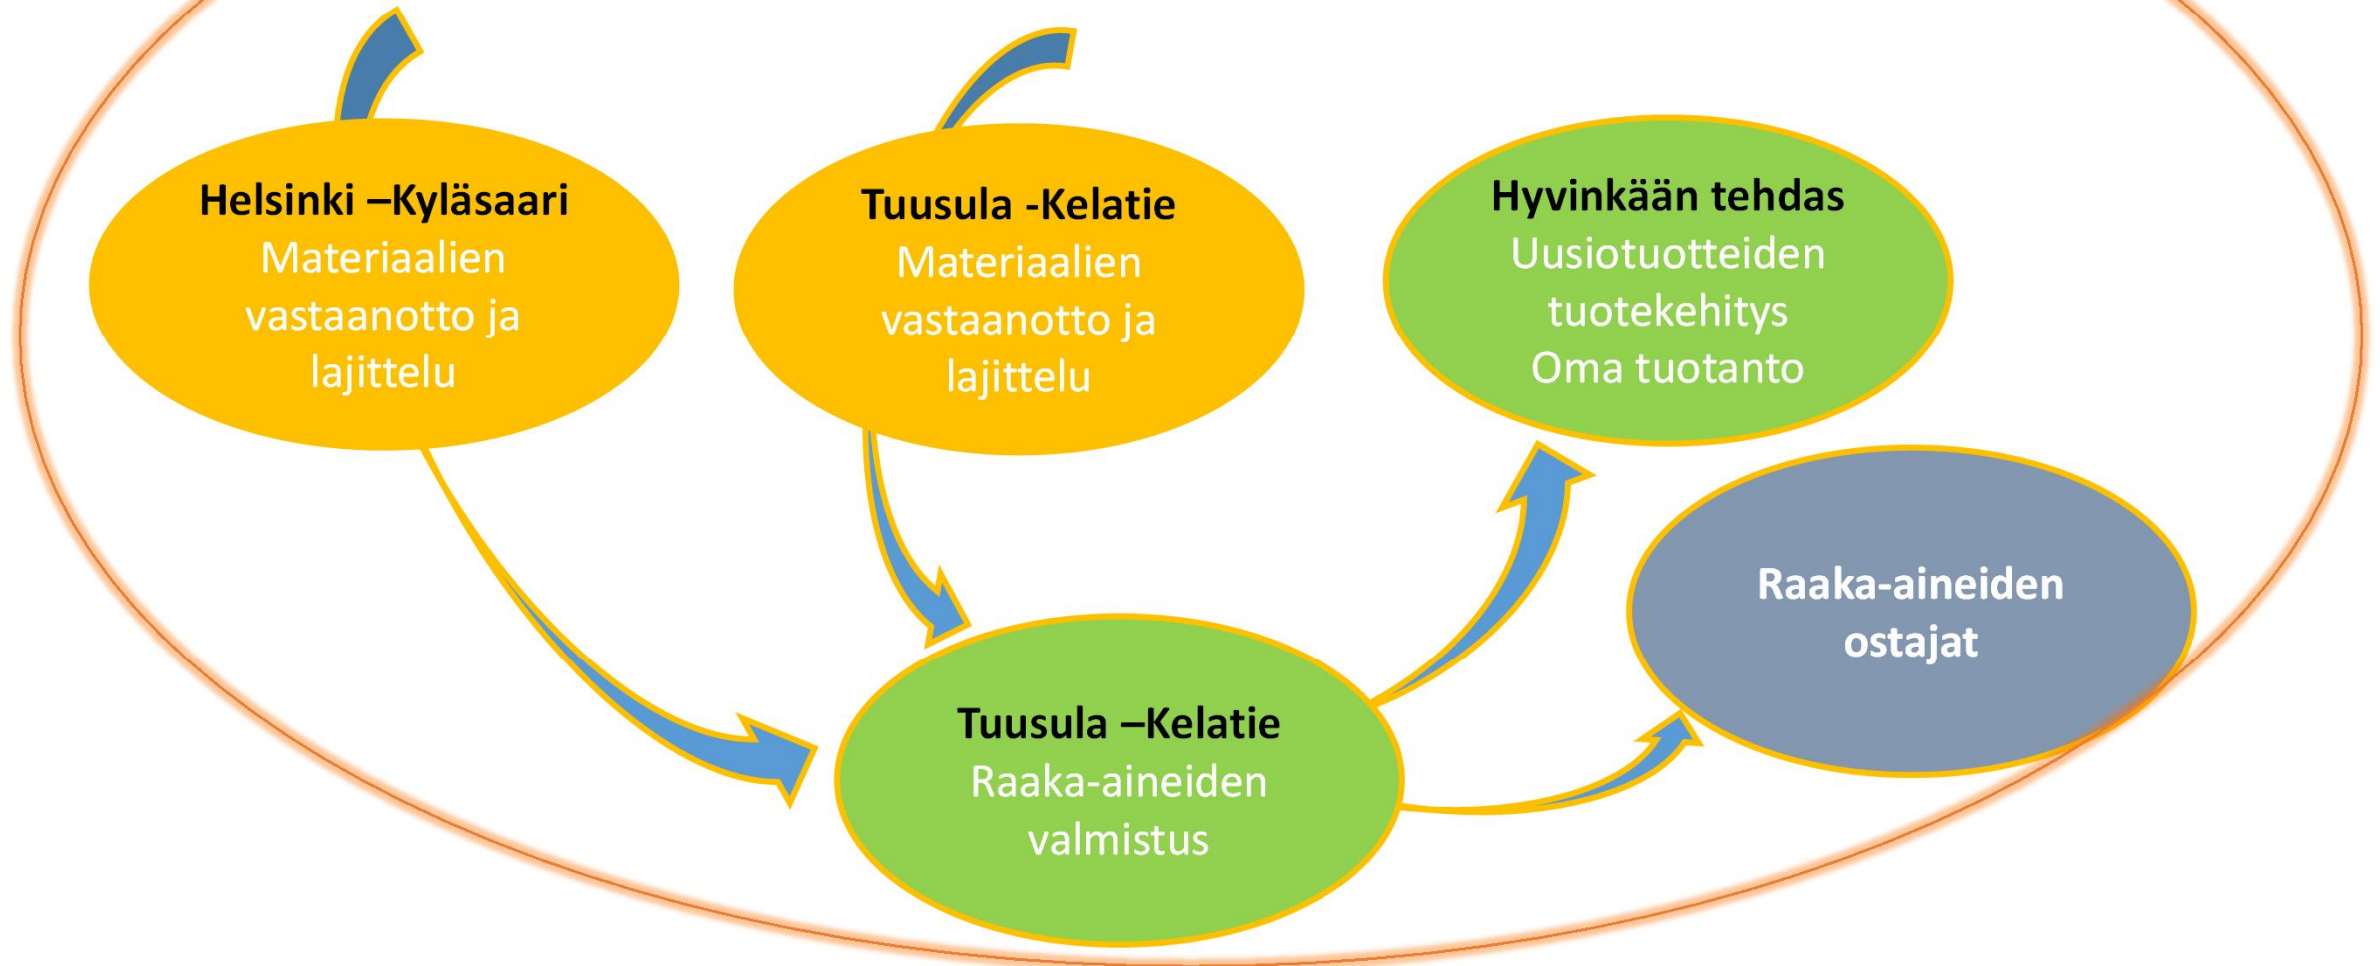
Helsinki –Kyläsaari
Materiaalien vastaanotto ja lajittelu

Tuusula -Kelatie
Materiaalien vastaanotto ja lajittelu

Hyvinkään tehdas
Uusiotuotteiden tuotekehitys
Oma tuotanto

Raaka-aineiden ostajat

Tuusula –Kelatie
Raaka-aineiden valmistus